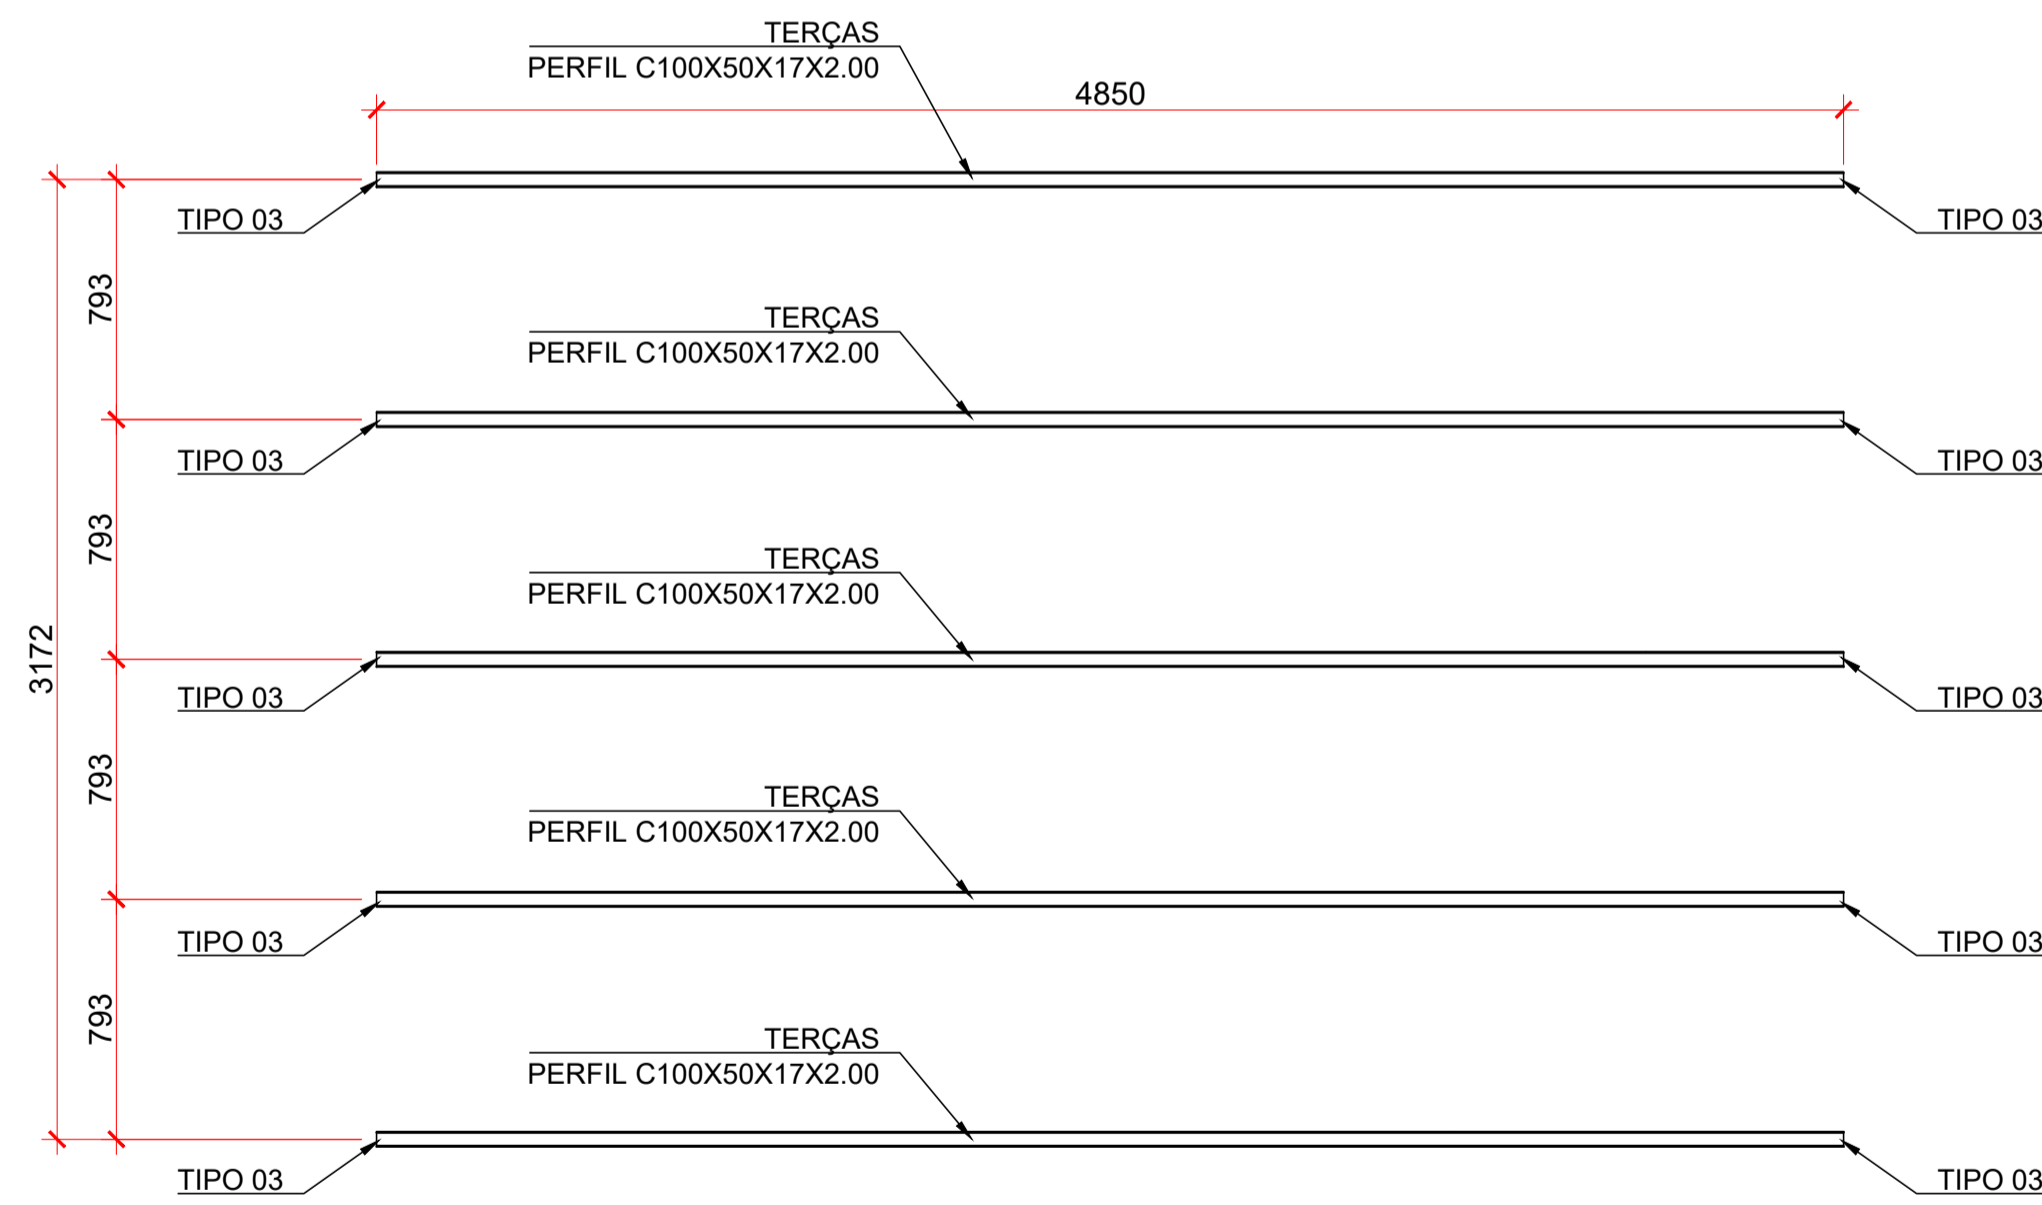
TERÇAS
PERFIL C100X50X17X2.00

4850

TIPO 03

TIPO 03

TERÇAS
PERFIL C100X50X17X2.00

TIPO 03

TIPO 03

TERÇAS
PERFIL C100X50X17X2.00

TIPO 03

TIPO 03

TERÇAS
PERFIL C100X50X17X2.00

TIPO 03

TIPO 03

TERÇAS
PERFIL C100X50X17X2.00

TIPO 03

TIPO 03

793
793
793
793
3172